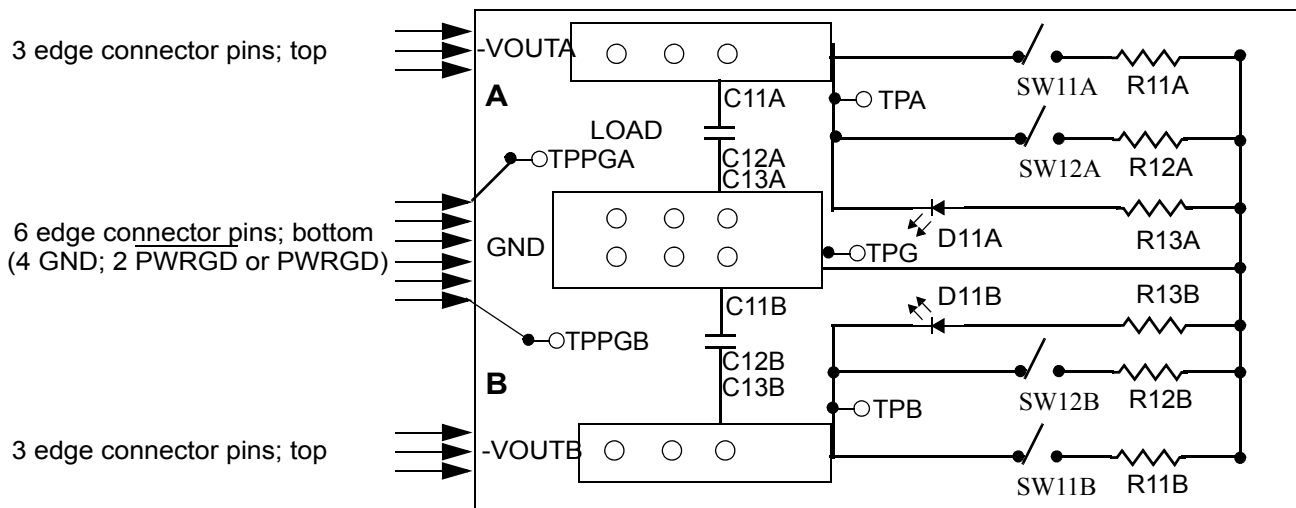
3 edge connector pins; top

-VOUTA

A

C11A

TPA

SW11A R11A

LOAD

TPPGA

SW12A R12A

C12A
C13A

6 edge connector pins; bottom
(4 GND; 2 $\overline{\text{PWRGD}}$ or PWRGD)

GND

TPG

D11A

R13A

C11B

D11B

R13B

TPPGB

C12B
C13B

B

TPB

SW12B R12B

3 edge connector pins; top

-VOUTB

SW11B R11B